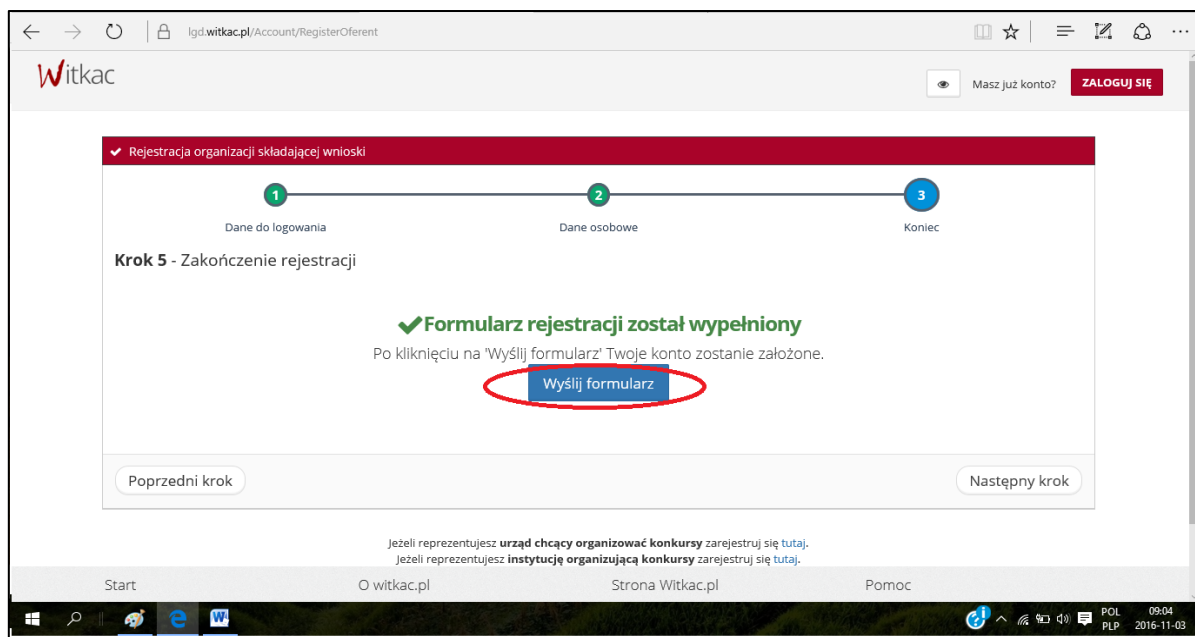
lgd.witkac.pl/Account/RegisterOferent

Witkac

Masz już konto? ZALOGUJ SIĘ

Rejestracja organizacji składającej wnioski

1 Dane do logowania
2 Dane osobowe
3 Koniec

**Krok 5** - Zakończenie rejestracji

Formularz rejestracji został wypełniony

Po kliknięciu na 'Wyślij formularz' Twoje konto zostanie założone.

Wyślij formularz

Poprzedni krok

Następny krok

Jeżeli reprezentujesz **urząd chcący organizować konkursy** zarejestruj się tutaj.
Jeżeli reprezentujesz **instytucję organizującą konkursy** zarejestruj się tutaj.

Start O witkac.pl Strona Witkac.pl Pomoc

POL PLP 09:04 2016-11-03